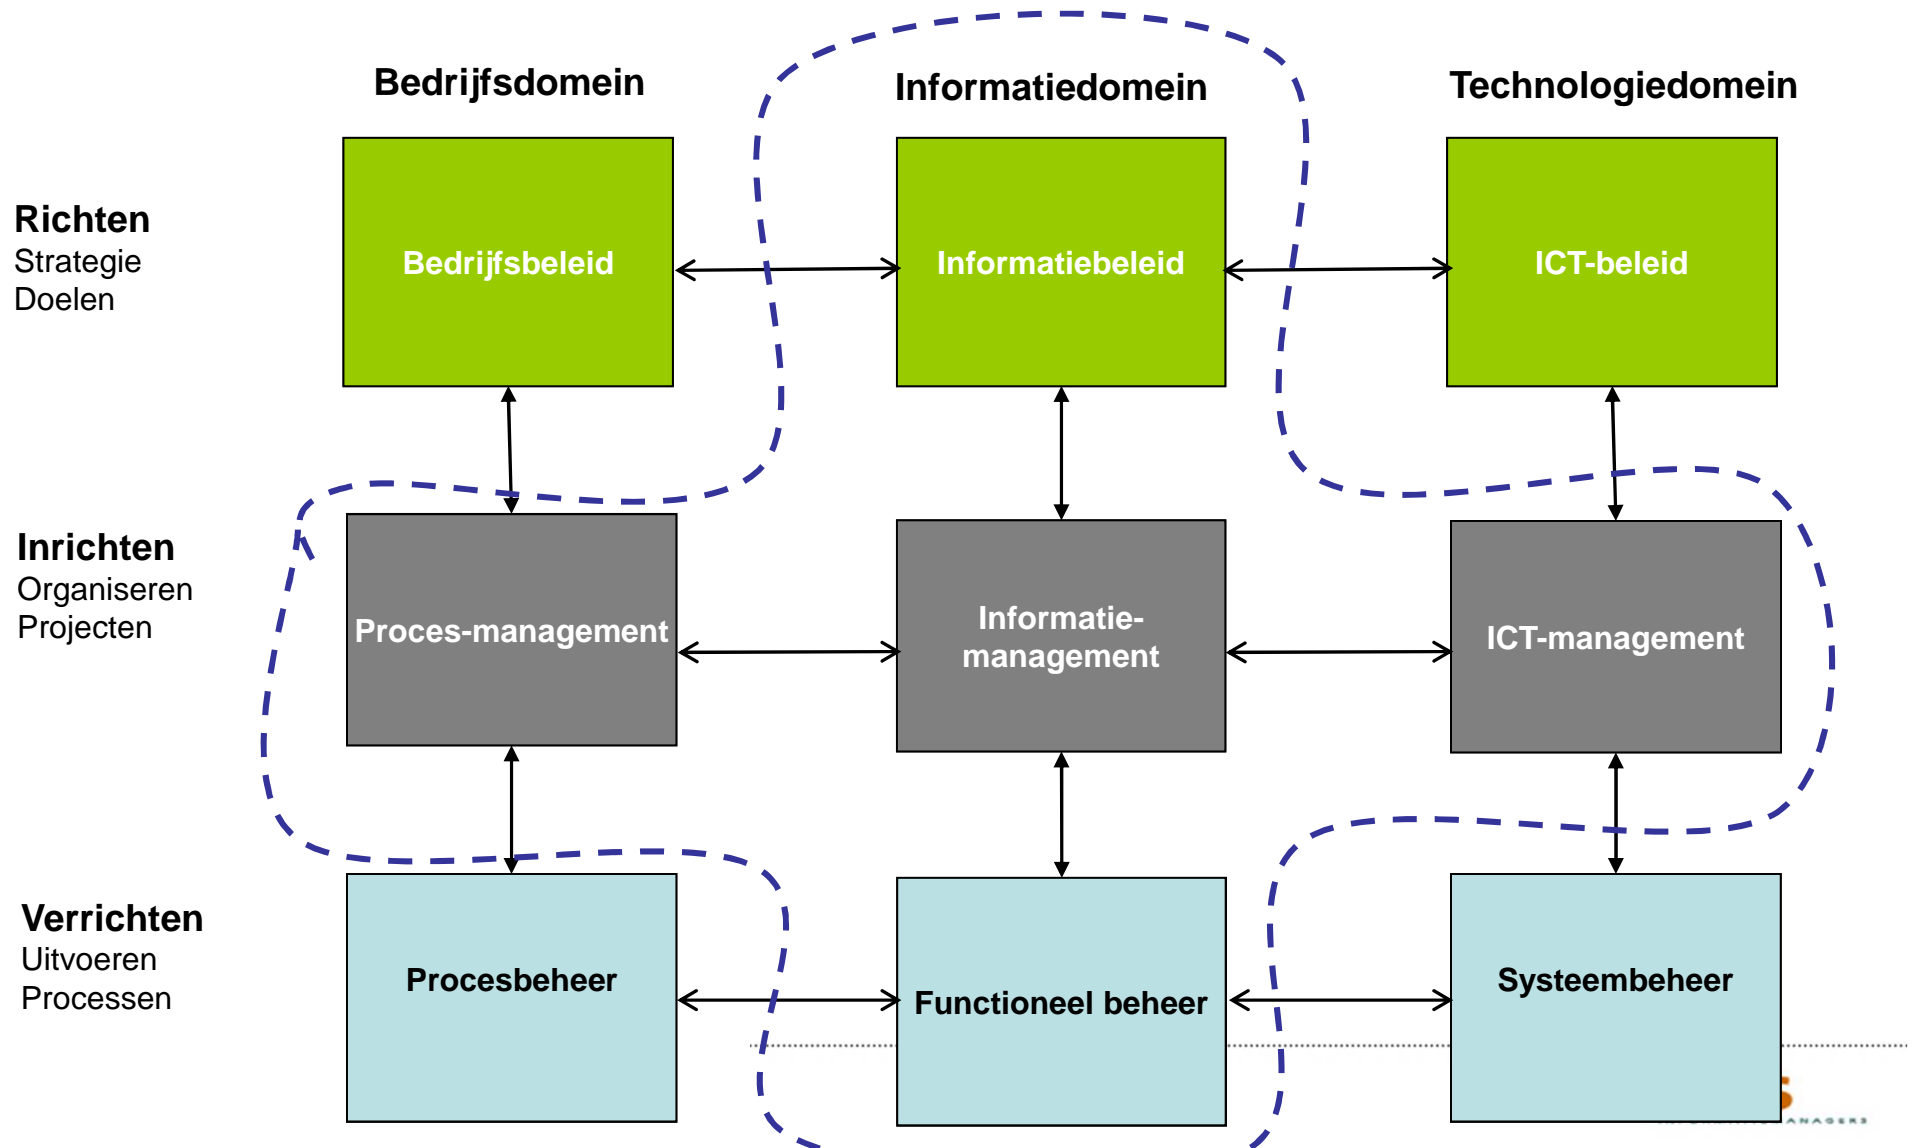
Bedrijfsdomein

Informatiedomein

Technologiedomein

Richten
Strategie
Doelen

Bedrijfsbeleid

Informatiebeleid

ICT-beleid

Inrichten
Organiseren
Projecten

Proces-management

Informatie-management

ICT-management

Verrichten
Uitvoeren
Processen

Procesbeheer

Functioneel beheer

Systeembeheer